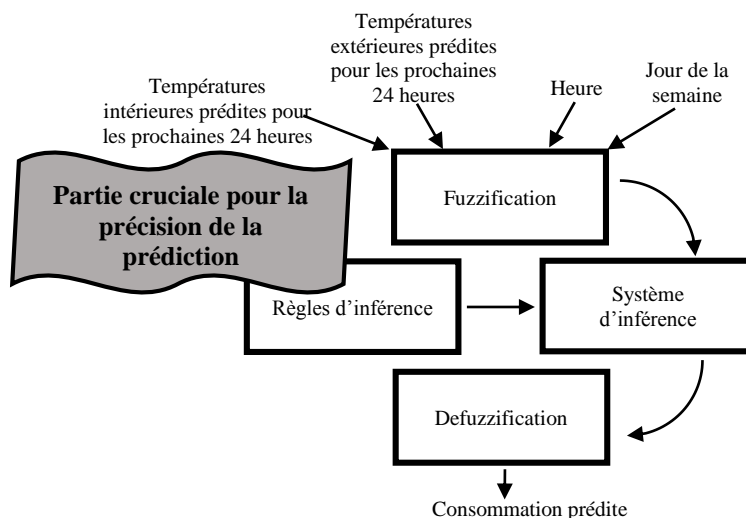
Températures extérieures prédites pour les prochaines 24 heures

Températures intérieures prédites pour les prochaines 24 heures

Heure

Jour de la semaine

Partie cruciale pour la précision de la prédiction

Fuzzification

Règles d'inférence

Système d'inférence

Defuzzification

Consommation prédite